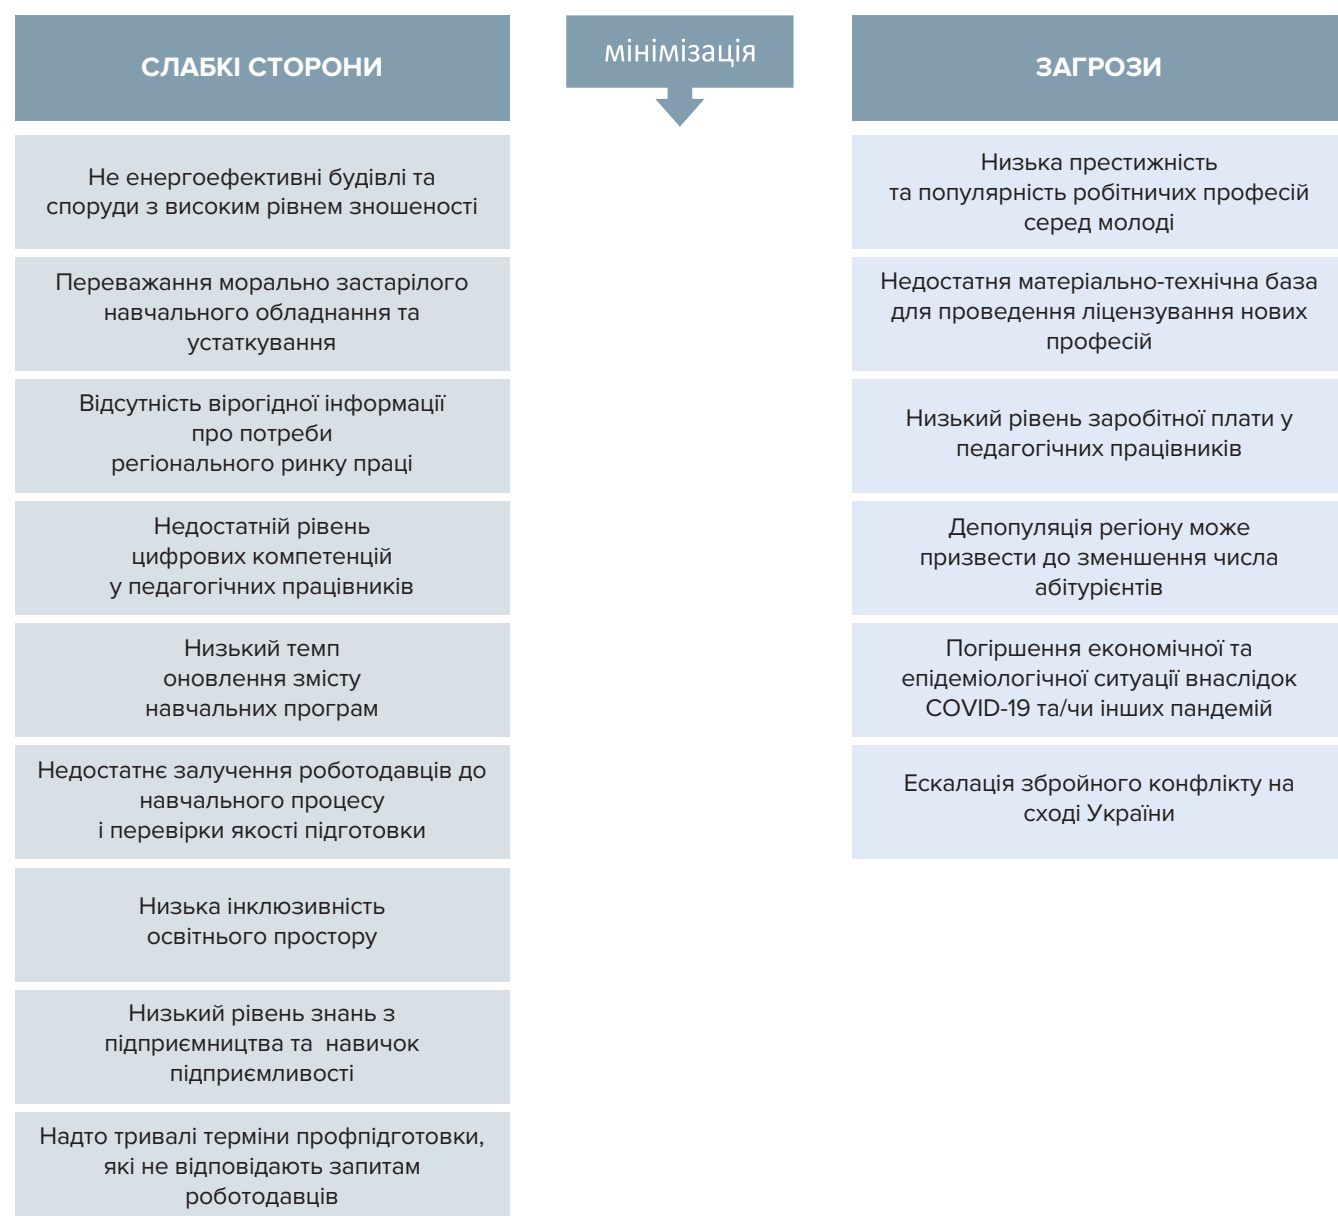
СЛАБКІ СТОРОНИ

мінімізація

ЗАГРОЗИ

Не енергоефективні будівлі та споруди з високим рівнем зношеності

Переважання морально застарілого навчального обладнання та устаткування

Відсутність вірогідної інформації про потреби регіонального ринку праці

Недостатній рівень цифрових компетенцій у педагогічних працівників

Низький темп оновлення змісту навчальних програм

Недостатнє залучення роботодавців до навчального процесу і перевірки якості підготовки

Низька інклюзивність освітнього простору

Низький рівень знань з підприємництва та навичок підприємливості

Надто тривалі терміни профпідготовки, які не відповідають запитам роботодавців

Низька престижність та популярність робітничих професій серед молоді

Недостатня матеріально-технічна база для проведення ліцензування нових професій

Низький рівень заробітної плати у педагогічних працівників

Депопуляція регіону може призвести до зменшення числа абітурієнтів

Погіршення економічної та епідеміологічної ситуації внаслідок COVID-19 та/чи інших пандемій

Ескалація збройного конфлікту на сході України